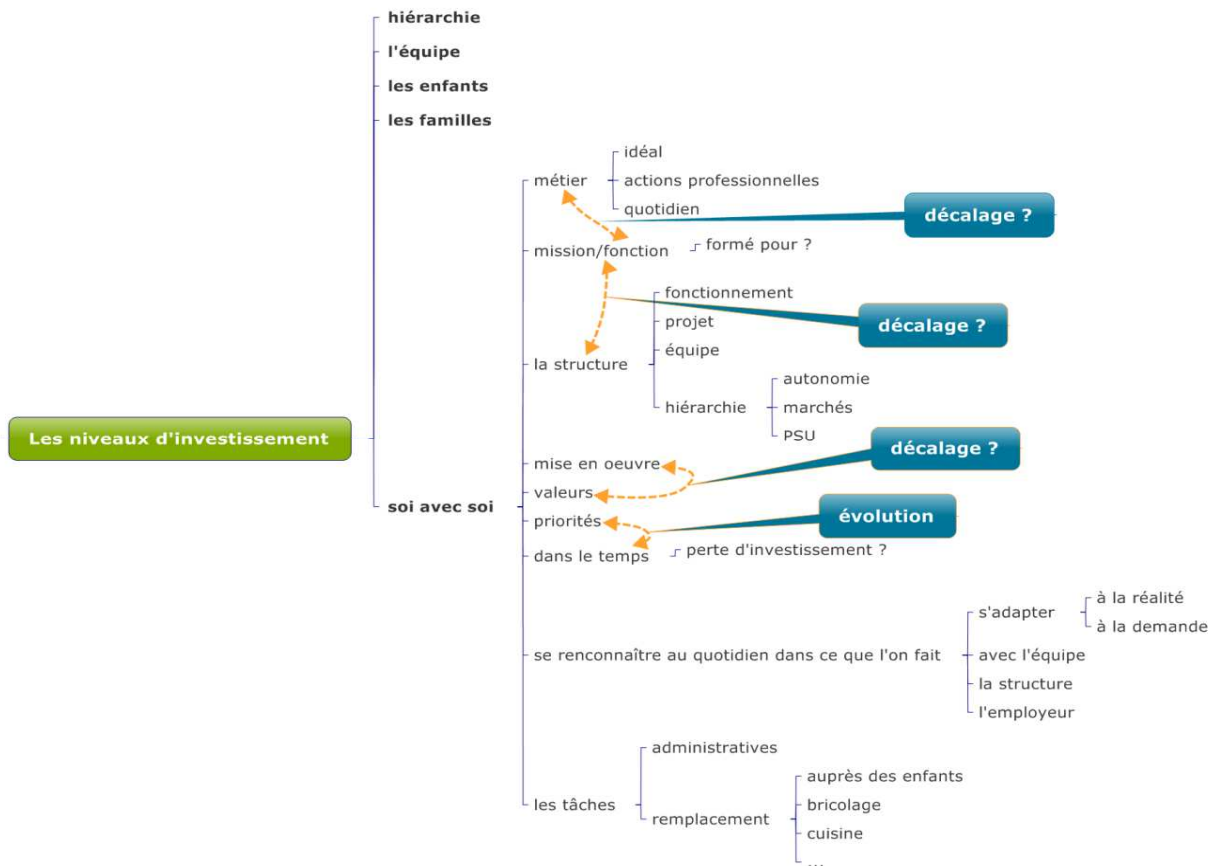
Les niveaux d'investissement

hiérarchie
l'équipe
les enfants
les familles
soi avec soi

métier
idéal
actions professionnelles
quotidien
décalage ?

mission/fonction
formé pour ?

la structure
fonctionnement
projet
équipe
hiérarchie
autonomie
marchés
PSU
décalage ?

mise en oeuvre
valeurs
décalage ?

priorités
évolution

dans le temps
perte d'investissement ?

se renconnaître au quotidien dans ce que l'on fait
s'adapter
à la réalité
à la demande
avec l'équipe
la structure
l'employeur

les tâches
administratives
remplacement
auprès des enfants
bricolage
cuisine
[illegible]